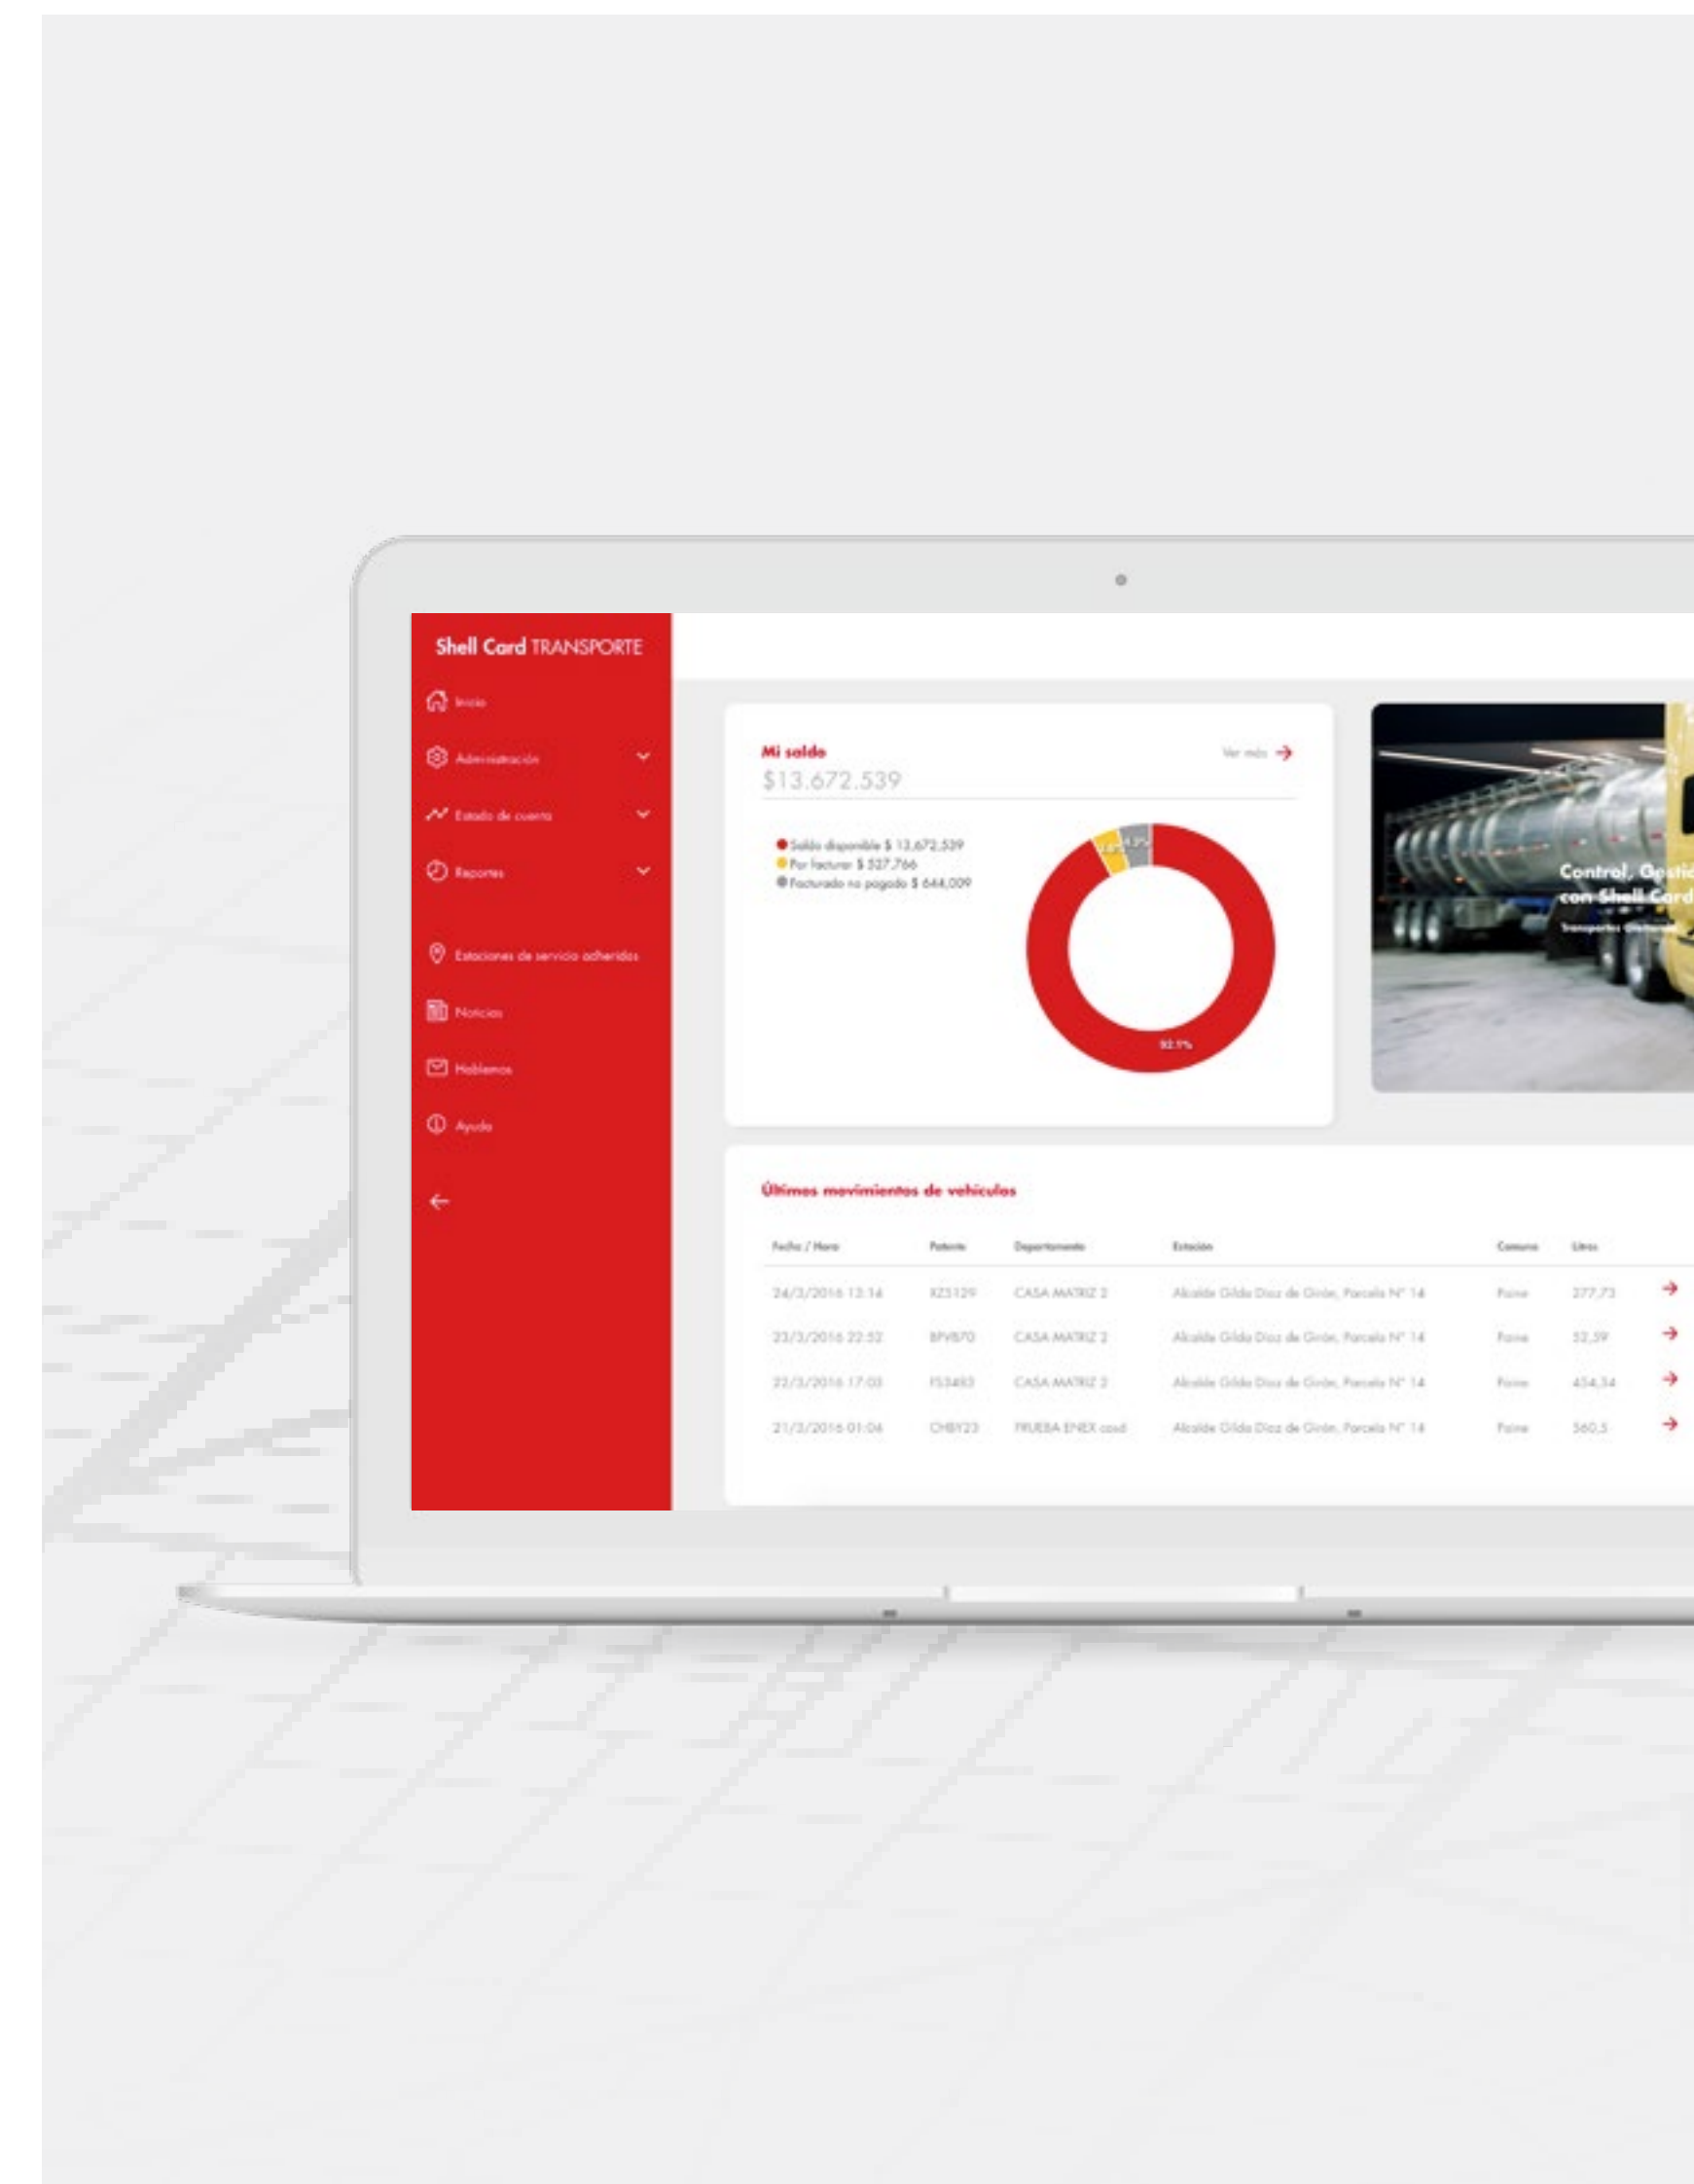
Shell Card TRANSPORTE

Inicio

Administración

Estado de cuenta

Reportes

Estaciones de servicio adheridos

Noticias

Hablemos

Ayuda

Mi saldo
$13.672.539

Ver más

Saldo disponible $ 13.672.539
Por facturar $ 527.766
Facturado no pagado $ 644.009

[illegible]
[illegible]
92,9%

Control, Gestió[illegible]
con Shell Card
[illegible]

Últimos movimientos de vehículos

| Fecha / Hora | Patente | Departamento | Estación | Comuna | Litros |
|---|---|---|---|---|---|
| 24/3/2016 13:14 | XZ5129 | CASA MATRIZ 2 | Alcalde Gilda Diaz de Girón, Parcela N° 14 | Paine | 277,73 |
| 23/3/2016 22:52 | BPVB70 | CASA MATRIZ 2 | Alcalde Gilda Diaz de Girón, Parcela N° 14 | Paine | 52,59 |
| 22/3/2016 17:03 | FS3483 | CASA MATRIZ 2 | Alcalde Gilda Diaz de Girón, Parcela N° 14 | Paine | 454,34 |
| 21/3/2016 01:06 | CHBY23 | PRUEBA ENEX cosd | Alcalde Gilda Diaz de Girón, Parcela N° 14 | Paine | 560,5 |